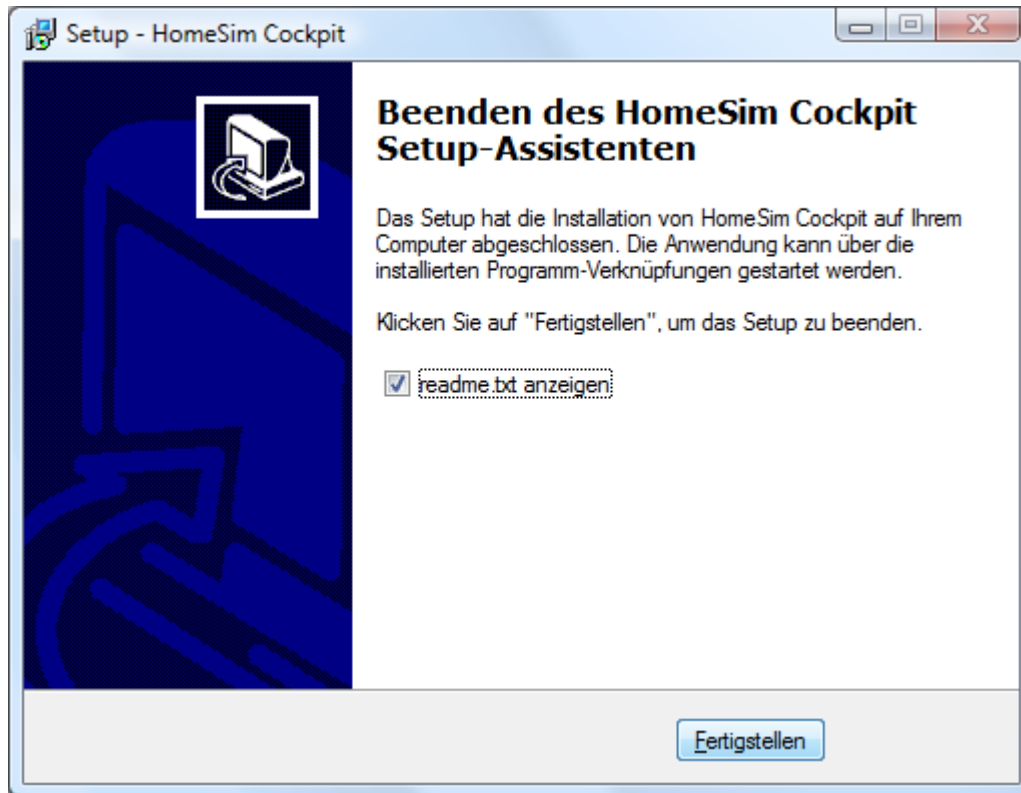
Setup - HomeSim Cockpit

Beenden des HomeSim Cockpit Setup-Assistenten

Das Setup hat die Installation von HomeSim Cockpit auf Ihrem Computer abgeschlossen. Die Anwendung kann über die installierten Programm-Verknüpfungen gestartet werden.

Klicken Sie auf "Fertigstellen", um das Setup zu beenden.

readme.txt anzeigen

Fertigstellen